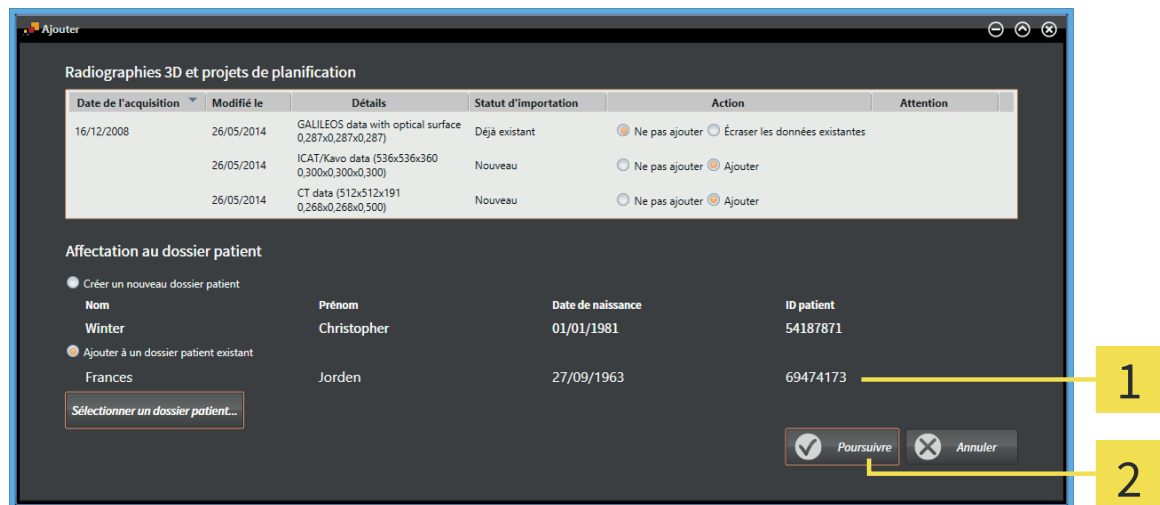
Ajouter

Radiographies 3D et projets de planification

| Date de l'acquisition | Modifié le | Détails | Statut d'importation | Action | Attention |
|---|---|---|---|---|---|
| 16/12/2008 | 26/05/2014 | GALILEOS data with optical surface 0,287x0,287x0,287) | Déjà existant | Ne pas ajouter  Écraser les données existantes | |
| | 26/05/2014 | ICAT/Kavo data (536x536x360 0,300x0,300x0,300) | Nouveau | Ne pas ajouter  Ajouter | |
| | 26/05/2014 | CT data (512x512x191 0,268x0,268x0,500) | Nouveau | Ne pas ajouter  Ajouter | |

Affectation au dossier patient

Créer un nouveau dossier patient

| Nom | Prénom | Date de naissance | ID patient |
|---|---|---|---|
| Winter | Christopher | 01/01/1981 | 54187871 |

Ajouter à un dossier patient existant

Frances Jorden 27/09/1963 69474173

Sélectionner un dossier patient...

Poursuivre

Annuler

1

2